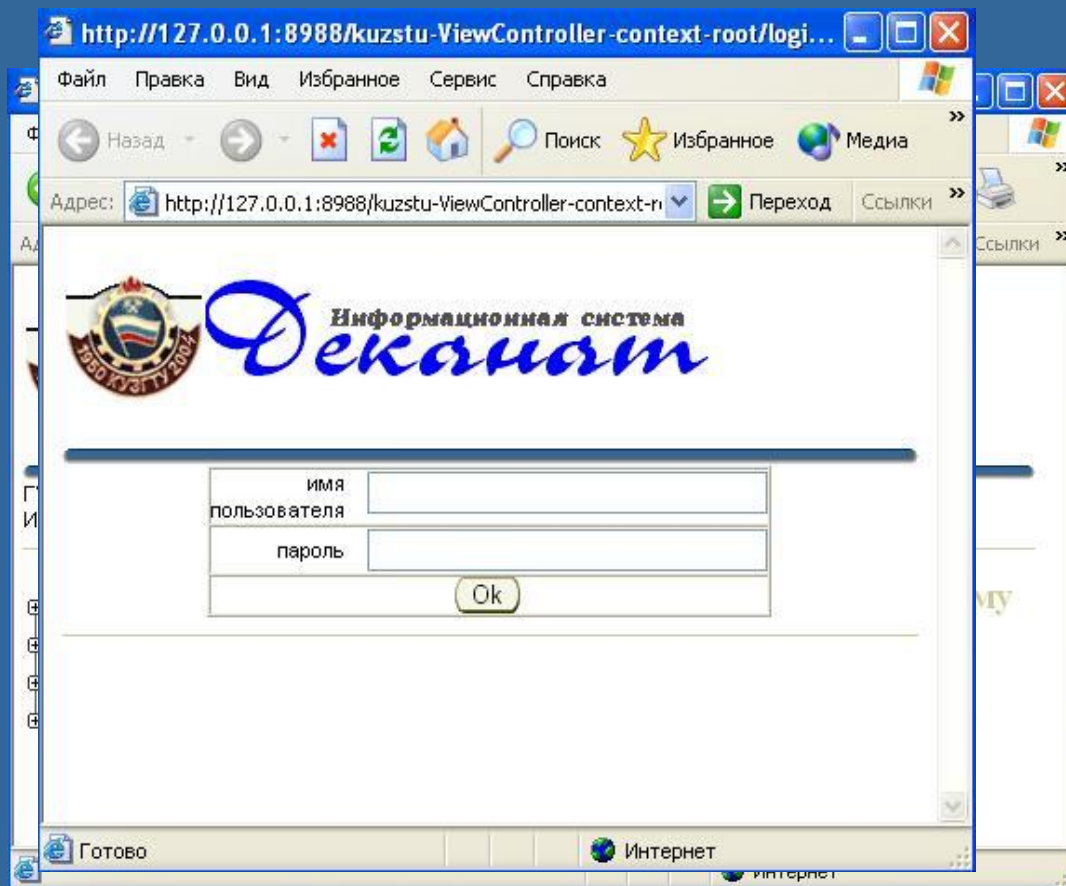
http://127.0.0.1:8988/kuzstu-ViewController-context-root/logi...

Файл Правка Вид Избранное Сервис Справка

Назад Поиск Избранное Медиа

Адрес: http://127.0.0.1:8988/kuzstu-ViewController-context-r Переход Ссылки

Ссылки

1950 КУЗГТУ 2004

Информационная система
Деканат

| имя пользователя | |
|---|---|
| пароль | |
| Ok | |

Готово Интернет

Интернет